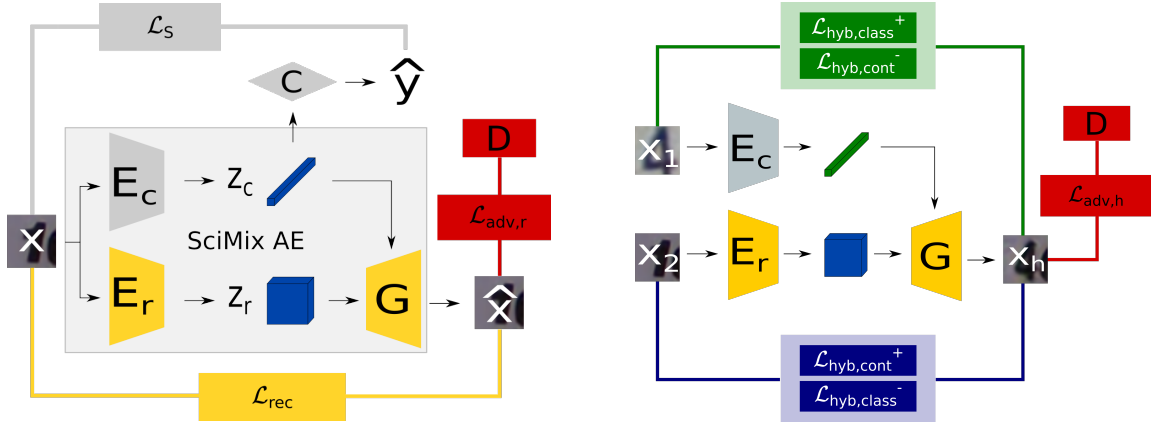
$\mathcal{L}_{\text{S}}$

C

$\hat{y}$

D

$E_c$

$z_c$

$\mathcal{L}_{\text{adv,r}}$

x

SciMix AE

$E_r$

$z_r$

G

$\hat{x}$

$\mathcal{L}_{\text{rec}}$

$\mathcal{L}_{\text{hyb,class}}^{+}$

$\mathcal{L}_{\text{hyb,cont}}^{-}$

$x_1$

$E_c$

D

$\mathcal{L}_{\text{adv,h}}$

$x_2$

$E_r$

G

$x_h$

$\mathcal{L}_{\text{hyb,cont}}^{+}$

$\mathcal{L}_{\text{hyb,class}}^{-}$